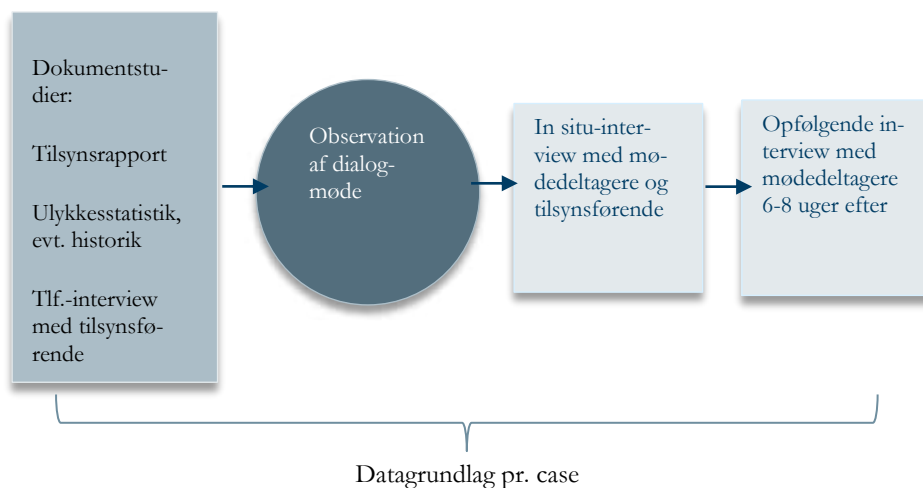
Dokumentstudier:

Tilsynsrapport

Ulykkesstatistik, evt. historik

Tlf.-interview med tilsynsførende

Observation af dialogmøde

In situ-interview med mødedeltagere og tilsynsførende

Opfølgende interview med mødedeltagere 6-8 uger efter

Datagrundlag pr. case